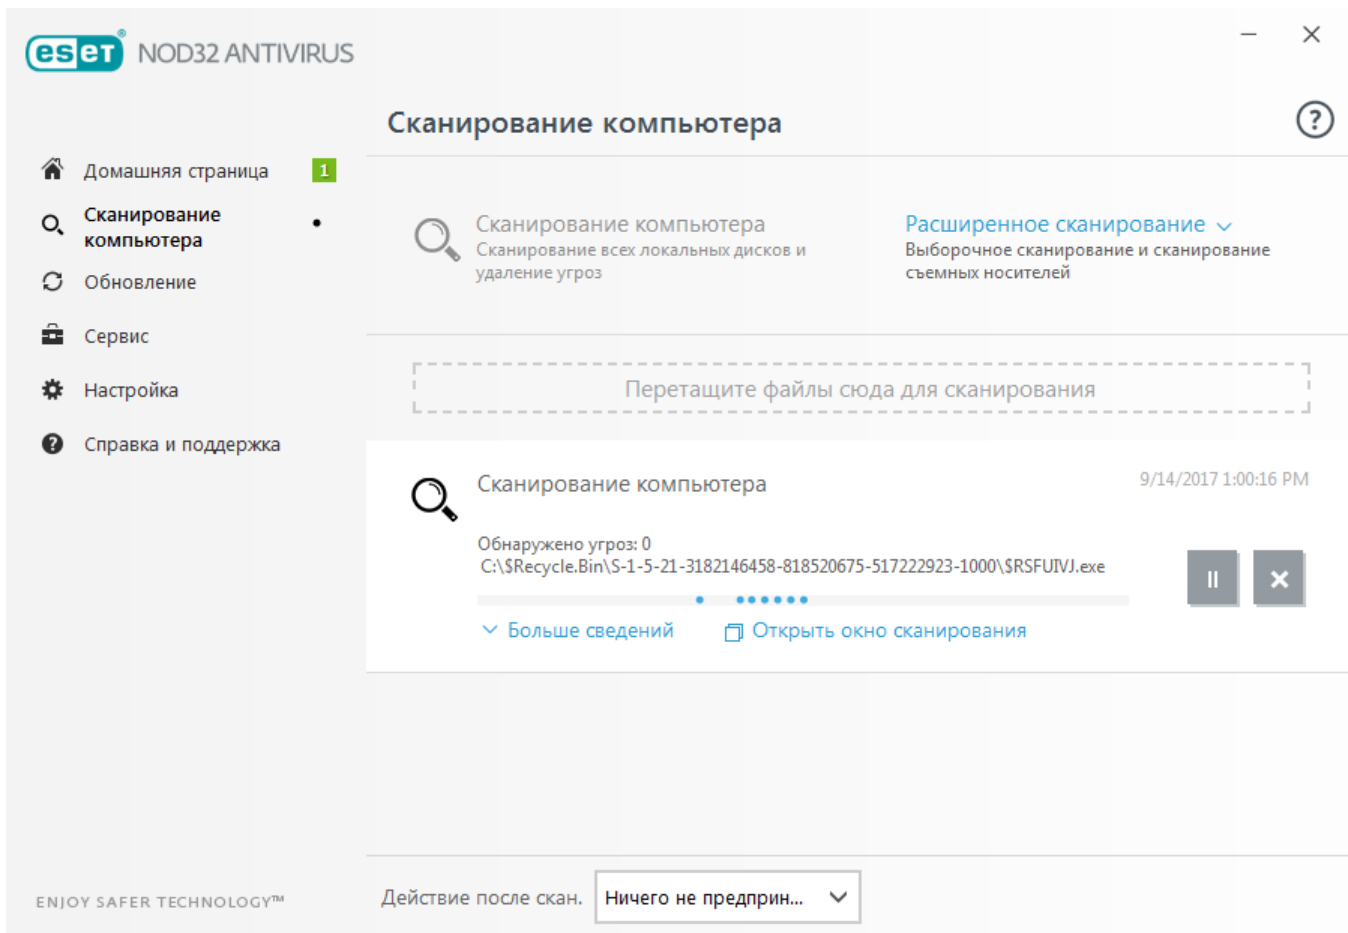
eset NOD32 ANTIVIRUS

Сканирование компьютера

?

Домашняя страница 1

Сканирование компьютера

Обновление

Сервис

Настройка

Справка и поддержка

Сканирование компьютера
Сканирование всех локальных дисков и удаление угроз

Расширенное сканирование
Выборочное сканирование и сканирование съемных носителей

Перетащите файлы сюда для сканирования

Сканирование компьютера

9/14/2017 1:00:16 PM

Обнаружено угроз: 0
C:\$Recycle.Bin\S-1-5-21-3182146458-818520675-517222923-1000\$RSFUIVJ.exe

Больше сведений

Открыть окно сканирования

ENJOY SAFER TECHNOLOGY™

Действие после скан.

Ничего не предприн...